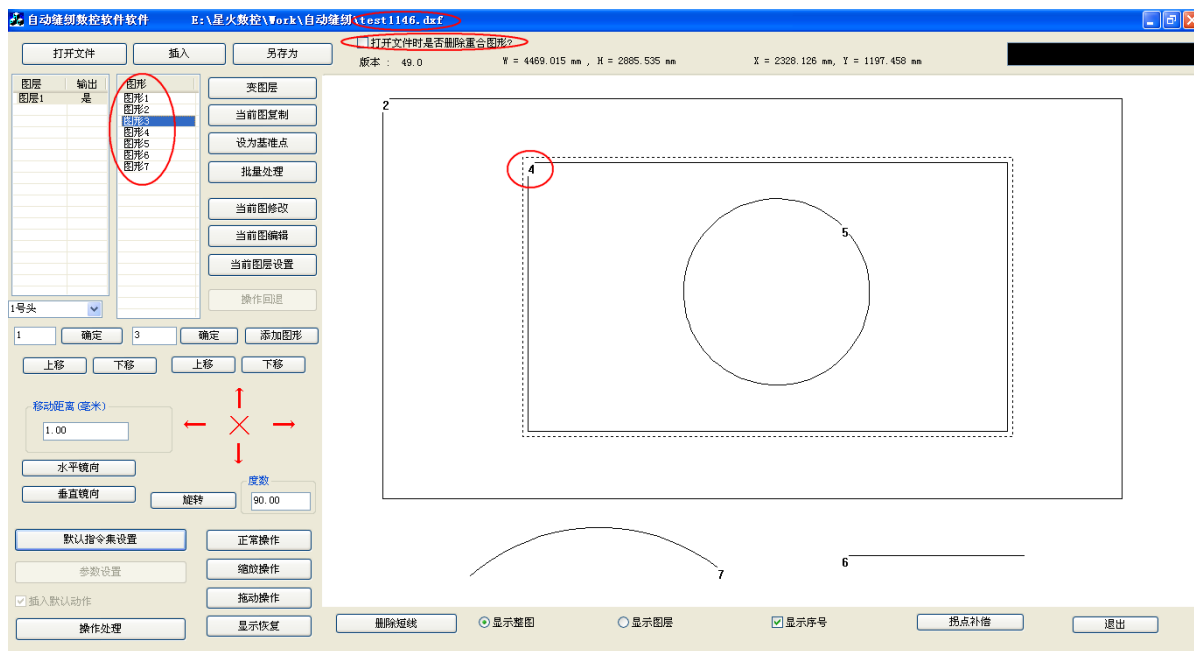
自动缝纫数控软件软件 E:\星火数控\Work\自动缝纫\test1146.dxf

打开文件 插入 另存为

打开文件时是否删除重合图形?

版本： 49.0 W = 4469.015 mm , H = 2885.535 mm X = 2328.126 mm, Y = 1197.458 mm

| 图层 | 输出 |
|---|---|
| 图层1 | 是 |

图形
图形1
图形2
图形3
图形4
图形5
图形6
图形7

变图层
当前图复制
设为基准点
批量处理
当前图修改
当前图编辑
当前图层设置
操作回退

1号头

1 确定 3 确定 添加图形

上移 下移 上移 下移

移动距离(毫米)
1.00

水平镜向
垂直镜向
旋转
度数
90.00

默认指令集设置
参数设置
插入默认动作
操作处理

正常操作
缩放操作
拖动操作
显示恢复

2
4
5
7
6

删除短线 显示整图 显示图层 显示序号 拐点补偿 退出